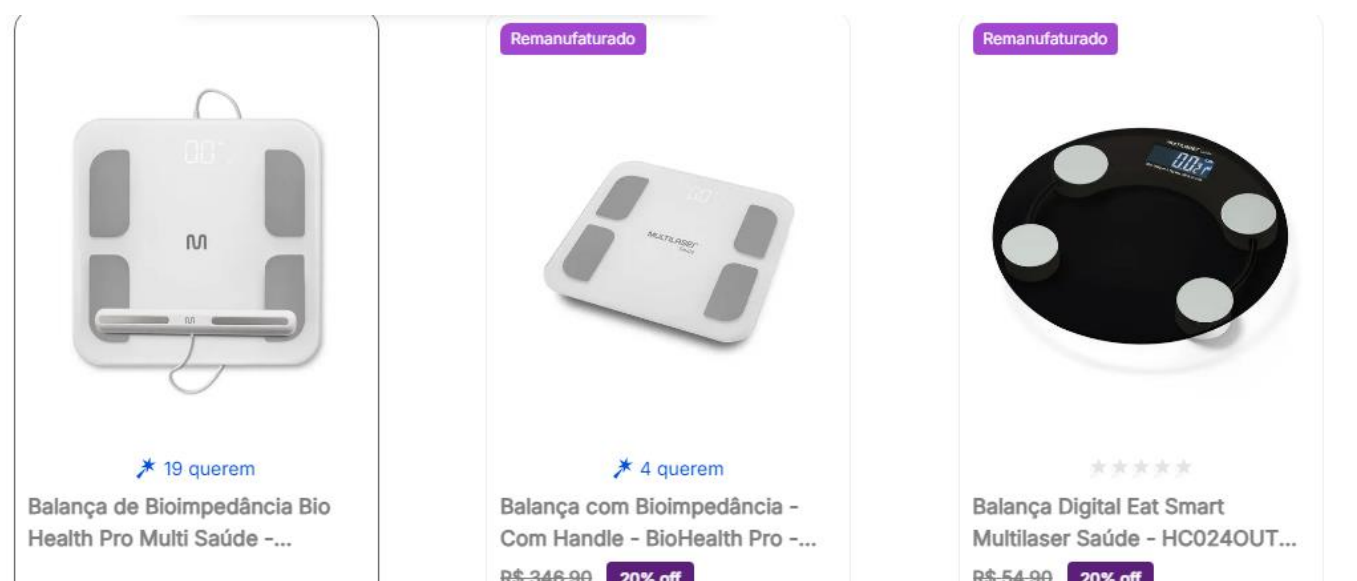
19 querem

Balança de Bioimpedância Bio Health Pro Multi Saúde -...

Remanufaturado

MULTILASER

4 querem

Balança com Bioimpedância - Com Handle - BioHealth Pro -...

R$ 346,90 20% off

Remanufaturado

MULTILASER

Balança Digital Eat Smart Multilaser Saúde - HC024OUT...

R$ 54,90 20% off